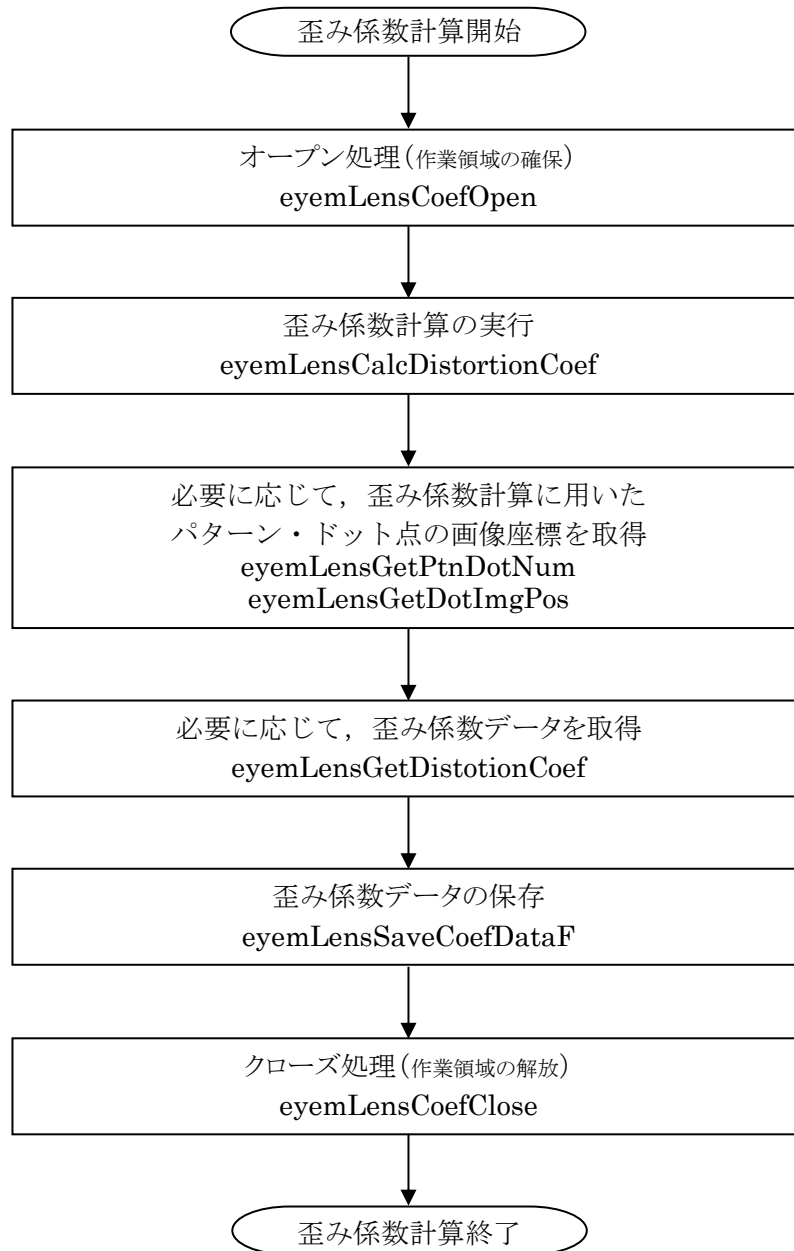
歪み係数計算開始

オープン処理（作業領域の確保）
eyemLensCoefOpen

歪み係数計算の実行
eyemLensCalcDistortionCoef

必要に応じて，歪み係数計算に用いたパターン・ドット点の画像座標を取得
eyemLensGetPtnDotNum
eyemLensGetDotImgPos

必要に応じて，歪み係数データを取得
eyemLensGetDistotionCoef

歪み係数データの保存
eyemLensSaveCoefDataF

クローズ処理（作業領域の解放）
eyemLensCoefClose

歪み係数計算終了